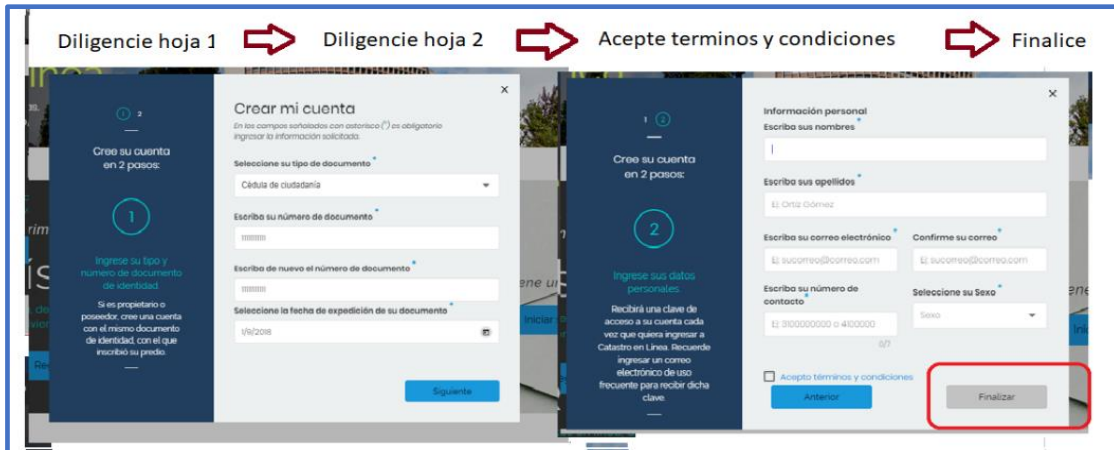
Diligencie hoja 1 Diligencie hoja 2 Acepte terminos y condiciones Finalice

1 2

Cree su cuenta en 2 pasos:

1

Ingrese su tipo y número de documento de identidad.

Si es propietario o poseedor, cree una cuenta con el mismo documento de identidad, con el que inscribió su predio.

Crear mi cuenta

En los campos señalados con asterisco (*) es obligatorio ingresar la información solicitada.

Seleccione su tipo de documento *

Cédula de ciudadanía

Escriba su número de documento *

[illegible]

Escriba de nuevo el número de documento *

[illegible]

Seleccione la fecha de expedición de su documento *

1/9/2018

Siguiente

×

1 2

Cree su cuenta en 2 pasos:

2

Ingrese sus datos personales

Recibirá una clave de acceso a su cuenta cada vez que quiera ingresar a Catastro en Línea. Recuerde ingresar un correo electrónico de uso frecuente para recibir dicha clave.

Información personal

Escriba sus nombres *

Escriba sus apellidos *

Ej: Ortiz Gómez

Escriba su correo electrónico *

Ej: sucorreo@correo.com

Confirme su correo *

Ej: sucorreo@correo.com

Escriba su número de contacto *

Ej: 3100000000 o 4100000

0/7

Seleccione su Sexo *

Sexo

Acepto términos y condiciones

Anterior

Finalizar

×

Iniciar

Iniciar

ene

ene